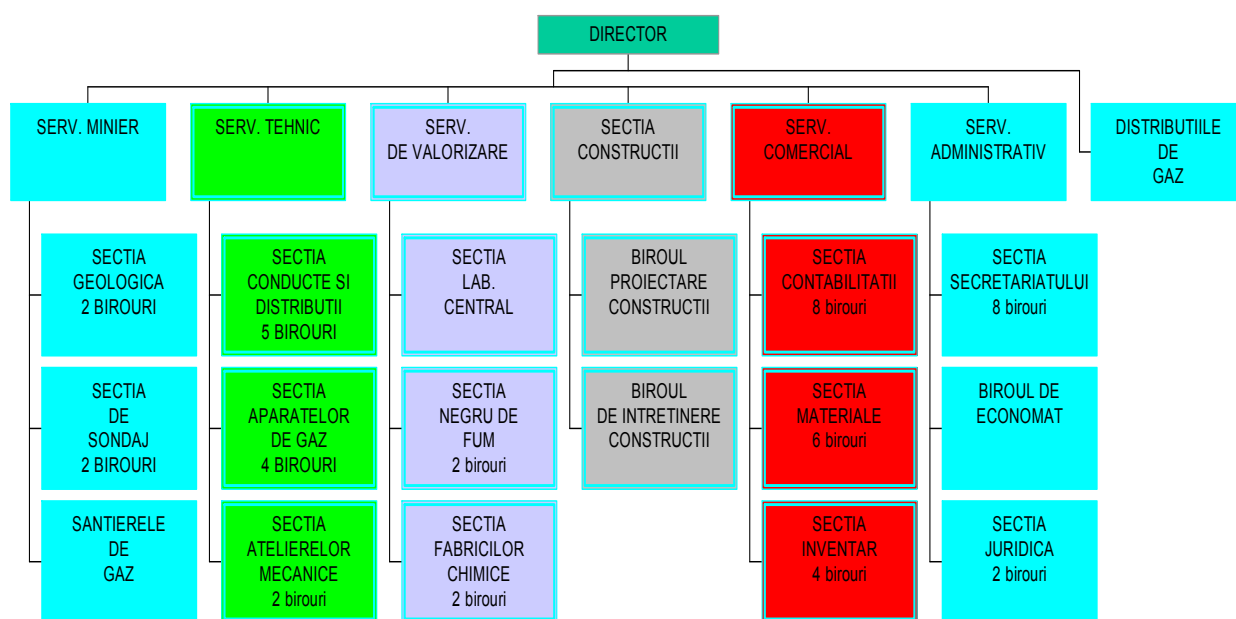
DIRECTOR

SERV. MINIER

SECTIA GEOLOGICA 2 BIROURI

SECTIA DE SONDAJ 2 BIROURI

SANTIERELE DE GAZ

SERV. TEHNIC

SECTIA CONDUCTE SI DISTRIBUTII 5 BIROURI

SECTIA APARATELOR DE GAZ 4 BIROURI

SECTIA ATELIERELOR MECANICE 2 birouri

SERV. DE VALORIZARE

SECTIA LAB. CENTRAL

SECTIA NEGRU DE FUM 2 birouri

SECTIA FABRICILOR CHIMICE 2 birouri

SECTIA CONSTRUCTII

BIROUL PROIECTARE CONSTRUCTII

BIROUL DE INTRETINERE CONSTRUCTII

SERV. COMERCIAL

SECTIA CONTABILITATII 8 birouri

SECTIA MATERIALE 6 birouri

SECTIA INVENTAR 4 birouri

SERV. ADMINISTRATIV

SECTIA SECRETARIATULUI 8 birouri

BIROUL DE ECONOMAT

SECTIA JURIDICA 2 birouri

DISTRIBUTIILE DE GAZ